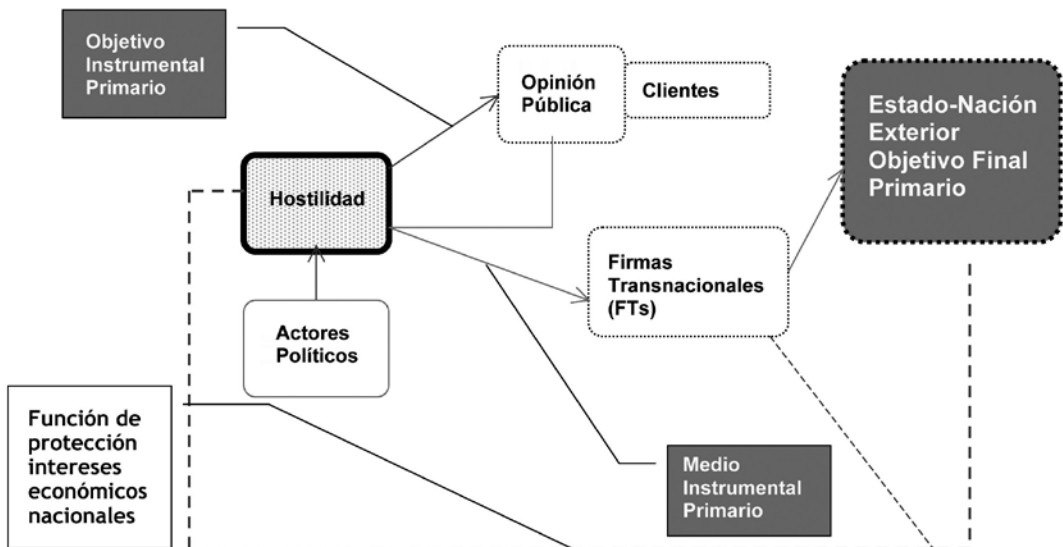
Objetivo Instrumental Primario

Opinión Pública

Clientes

Estado-Nación Exterior Objetivo Final Primario

Hostilidad

Firmas Transnacionales (FTs)

Actores Políticos

Función de protección intereses económicos nacionales

Medio Instrumental Primario